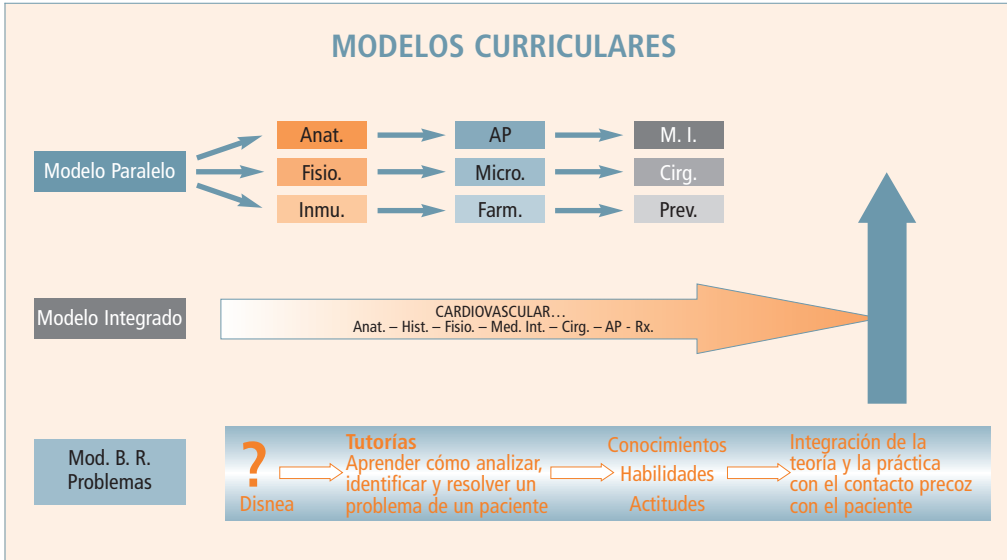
MODELOS CURRICULARES

Modelo Paralelo

Anat.
Fisio.
Inmu.

AP
Micro.
Farm.

M. I.
Cirg.
Prev.

Modelo Integrado

CARDIOVASCULAR…
Anat. – Hist. – Fisio. – Med. Int. – Cirg. – AP - Rx.

Mod. B. R. Problemas

?
Disnea

Tutorías
Aprender cómo analizar, identificar y resolver un problema de un paciente

Conocimientos
Habilidades
Actitudes

Integración de la teoría y la práctica con el contacto precoz con el paciente